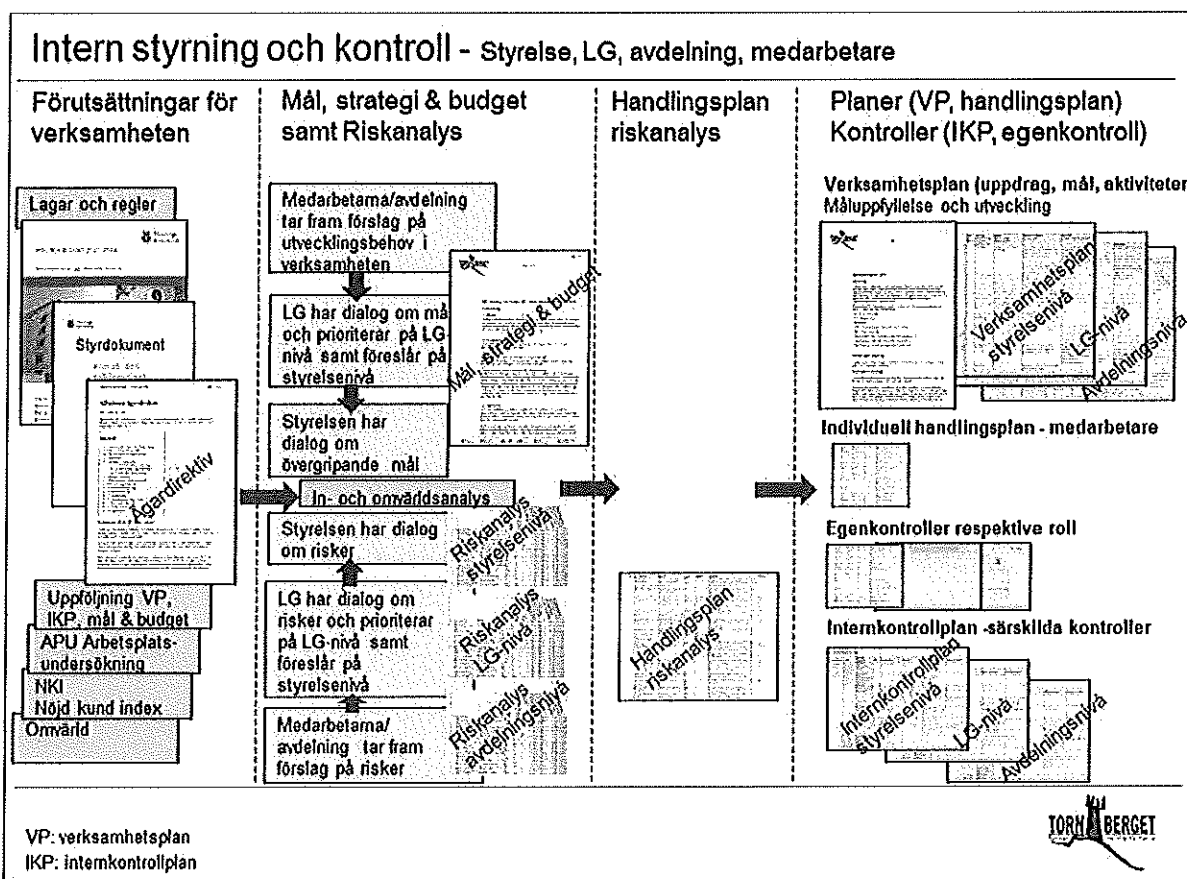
Intern styrning och kontroll - Styrelse, LG, avdelning, medarbetare

Förutsättningar för verksamheten

Lagar och regler

Styrdokument

Ägardirektiv

Uppföljning VP, IKP, mål & budget

APU Arbetsplatsundersökning

NKI Nöjd kund index

Omvärld

Mål, strategi & budget samt Riskanalys

Medarbetarna/avdelning tar fram förslag på utvecklingsbehov i verksamheten

LG har dialog om mål och prioriterar på LG-nivå samt föreslår på styrelsenivå

Styrelsen har dialog om övergripande mål

Mål, strategi & budget

In- och omvärldsanalys

Styrelsen har dialog om risker

LG har dialog om risker och prioriterar på LG-nivå samt föreslår på styrelsenivå

Medarbetarna/ avdelning tar fram förslag på risker

Riskanalys styrelsenivå

Riskanalys LG-nivå

Riskanalys avdelningsnivå

Handlingsplan riskanalys

Handlingsplan riskanalys

Planer (VP, handlingsplan) Kontroller (IKP, egenkontroll)

Verksamhetsplan (uppdrag, mål, aktiviteter Måluppfyllelse och utveckling

Verksamhetsplan styrelsenivå

LG-nivå

Avdelningsnivå

Individuell handlingsplan - medarbetare

Egenkontroller respektive roll

Internkontrollplan -särskilda kontroller

Internkontrollplan styrelsenivå

LG-nivå

Avdelningsnivå

VP: verksamhetsplan
IKP: internkontrollplan

TORNBERGET